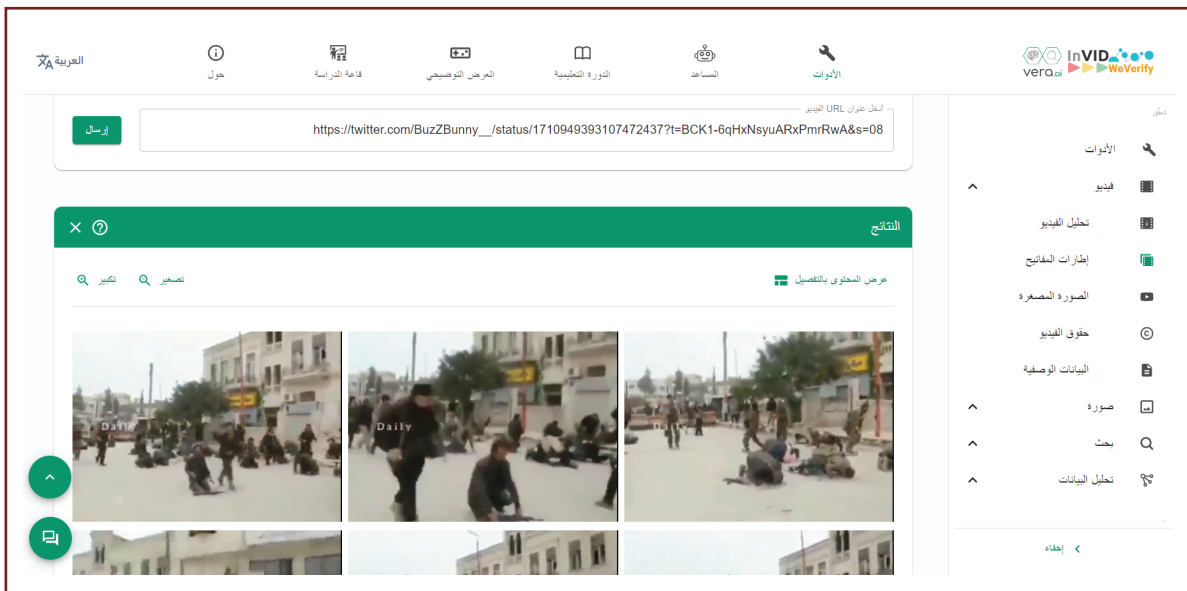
InVID WeVerify vera.ai

الأدوات

المساعد

الدورة التعليمية

العرض التوضيحي

قاعة الدراسة

حول

العربية

أدخل عنوان URL الفيديو

https://twitter.com/BuzZBunny__/status/1710949393107472437?t=BCK1-6qHxNsyuARxPmrRwA&s=08

إرسال

النتائج

عرض المحتوى بالتفصيل

تصغير

تكبير

Daily

Daily

Daily

الأدوات

فيديو

تحليل الفيديو

إطارات المفاتيح

الصورة المصغرة

حقوق الفيديو

البيانات الوصفية

صورة

بحث

تحليل البيانات

إخفاء